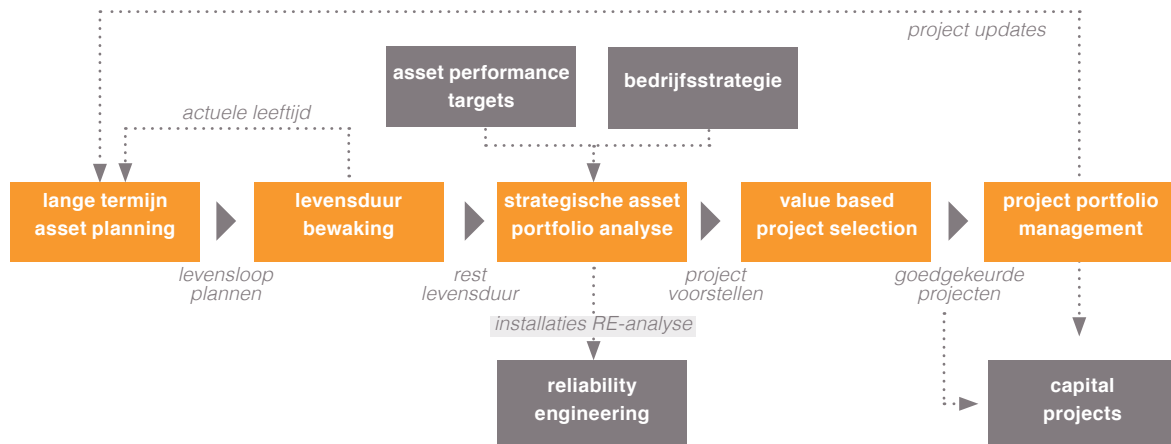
project updates

asset performance targets

bedrijfsstrategie

actuele leeftijd

lange termijn asset planning

levensduur bewaking

strategische asset portfolio analyse

value based project selection

project portfolio management

levensloop plannen

rest levensduur

project voorstellen

goedgekeurde projecten

installaties RE-analyse

reliability engineering

capital projects